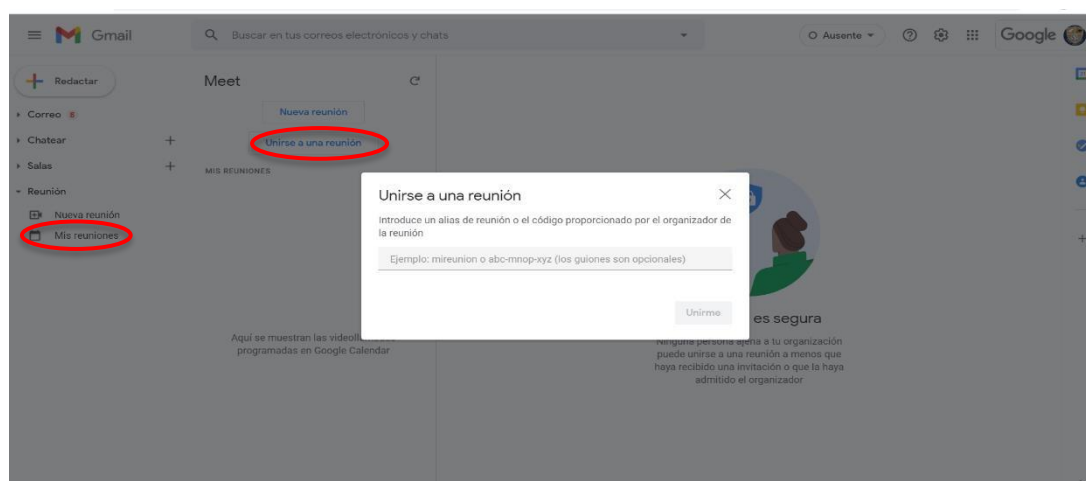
Gmail

Buscar en tus correos electrónicos y chats

Ausente

Google

Redactar

Correo 8

Chatear +

Salas +

Reunión

Nueva reunión

Mis reuniones

Meet

Nueva reunión

Unirse a una reunión

MIS REUNIONES

Aquí se muestran las videoll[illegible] programadas en Google Calendar

Unirse a una reunión

Introduce un alias de reunión o el código proporcionado por el organizador de la reunión

Ejemplo: mireunion o abc-mnop-xyz (los guiones son opcionales)

Unirme

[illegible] es segura

Ninguna persona ajena a tu organización puede unirse a una reunión a menos que haya recibido una invitación o que la haya admitido el organizador